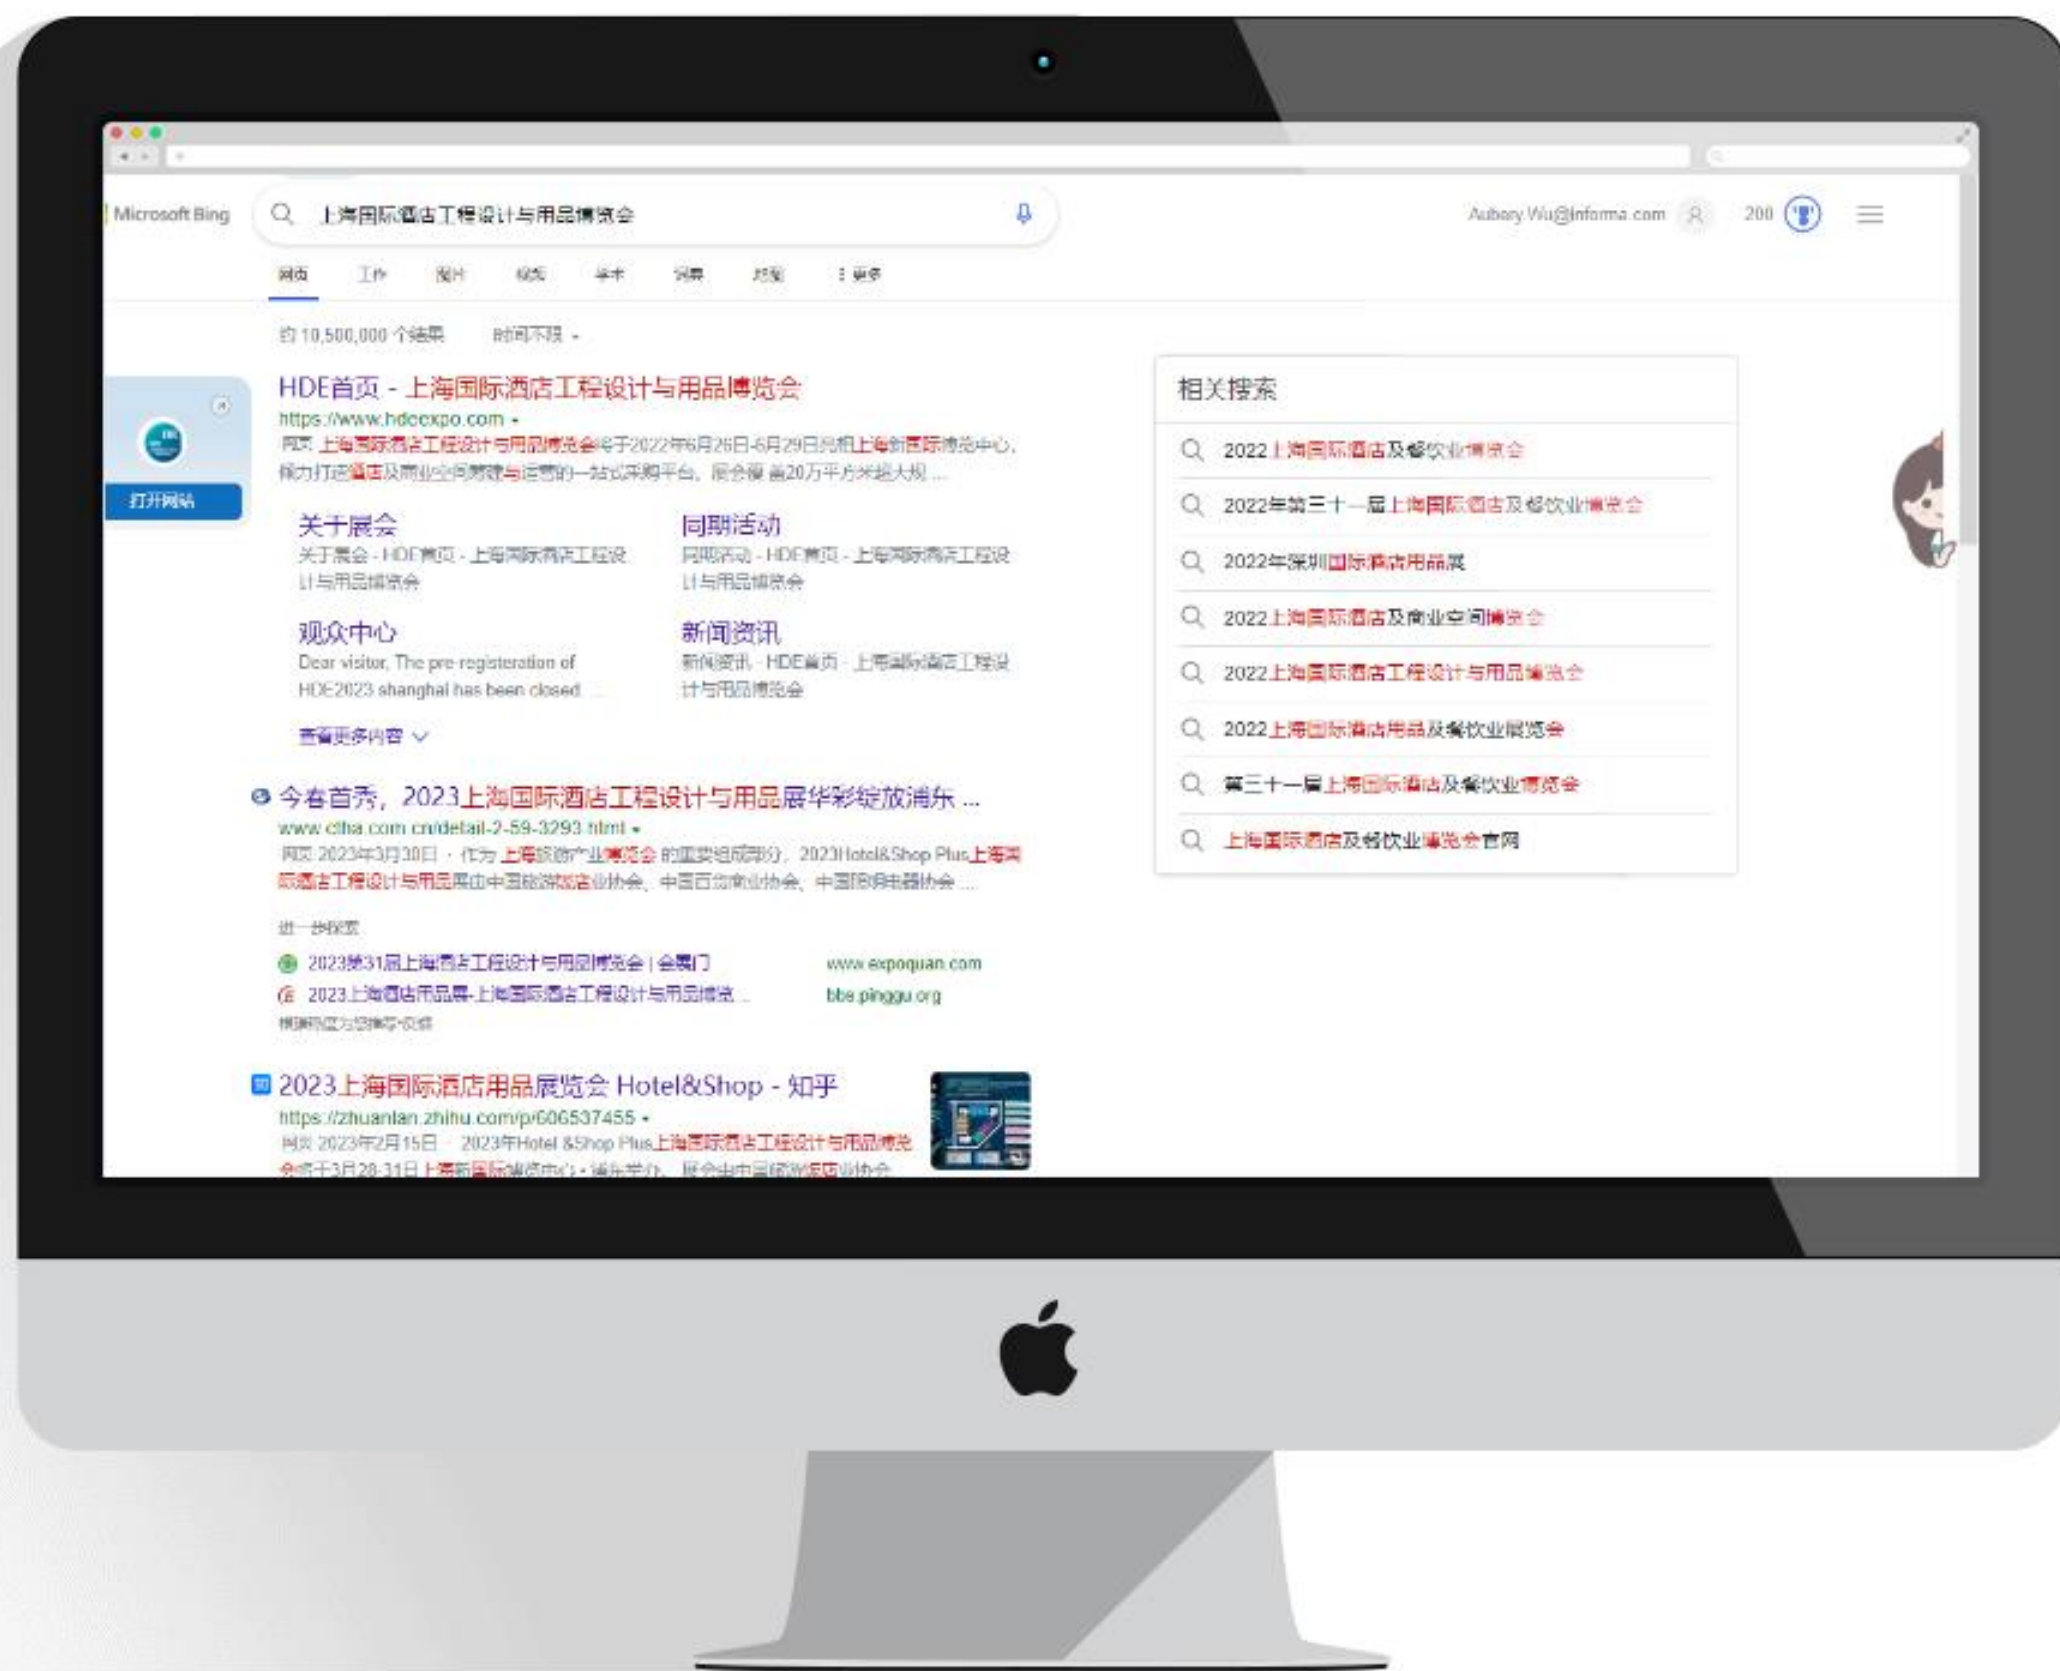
Microsoft Bing

上海国际酒店工程设计与用品博览会

Aubery.Wu@informa.com 200

网页 工作 图片 视频 学术 词典 地图 ⋮ 更多

约 10,500,000 个结果 时间不限

打开网站

HDE首页 - 上海国际酒店工程设计与用品博览会
https://www.hdeexpo.com
网页 上海国际酒店工程设计与用品博览会将于2022年6月26日-6月29日亮相上海新国际博览中心，倾力打造酒店及商业空间营建与运营的一站式采购平台，展会覆盖20万平方米超大规 ...

关于展会
关于展会 - HDE首页 - 上海国际酒店工程设计与用品博览会

同期活动
同期活动 - HDE首页 - 上海国际酒店工程设计与用品博览会

观众中心
Dear visitor, The pre-registeration of HDE2023 shanghai has been closed ...

新闻资讯
新闻资讯 - HDE首页 - 上海国际酒店工程设计与用品博览会

查看更多内容

今春首秀，2023上海国际酒店工程设计与用品展华彩绽放浦东 ...
www.ctha.com.cn/detail-2-59-3293.html
网页 2023年3月30日 · 作为 上海旅游产业博览会 的重要组成部分，2023Hotel&Shop Plus上海国际酒店工程设计与用品展由中国旅游饭店业协会、中国百货商业协会、中国厨房电器协会 ...

进一步探索
2023第31届上海酒店工程设计与用品博览会 | 会展门 www.expoquan.com
2023上海酒店用品展-上海国际酒店工程设计与用品博览 ... bbs.pinggu.org
根据热度为您推荐·反馈

2023上海国际酒店用品展览会 Hotel&Shop - 知乎
https://zhuanlan.zhihu.com/p/606537455
网页 2023年2月15日 · 2023年Hotel &Shop Plus上海国际酒店工程设计与用品博览会将于3月28-31日上海新国际博览中心 · 浦东举办，展会由中国旅游饭店业协会 ...

相关搜索
2022上海国际酒店及餐饮业博览会
2022年第三十一届上海国际酒店及餐饮业博览会
2022年深圳国际酒店用品展
2022上海国际酒店及商业空间博览会
2022上海国际酒店工程设计与用品博览会
2022上海国际酒店用品及餐饮业展览会
第三十一届上海国际酒店及餐饮业博览会
上海国际酒店及餐饮业博览会官网